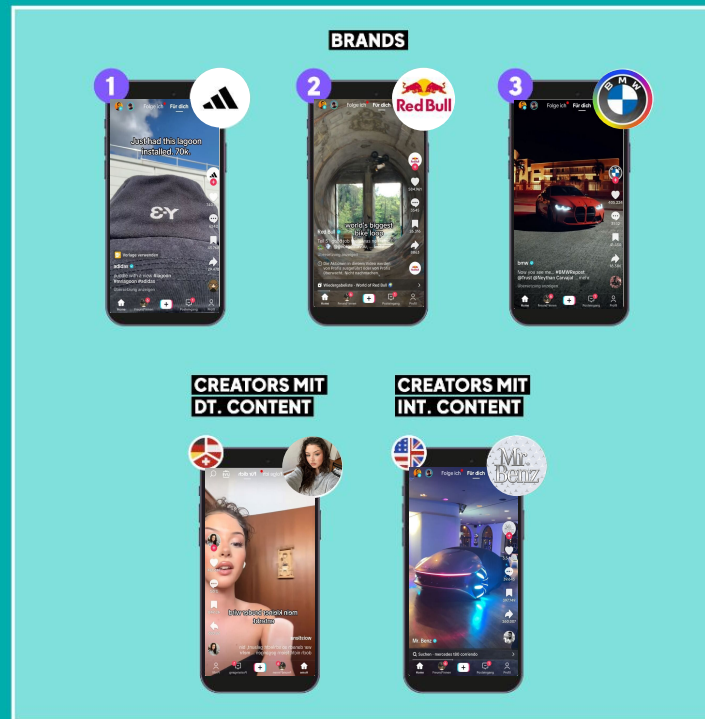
BRANDS

1

Folge ich Für dich

Just had this lagoon installed. 70k.

adidas

2

Red Bull

world's biggest bike loop

Red Bull

3

BMW

bmw

CREATORS MIT DT. CONTENT

CREATORS MIT INT. CONTENT

Mr. Benz

Mr. Benz